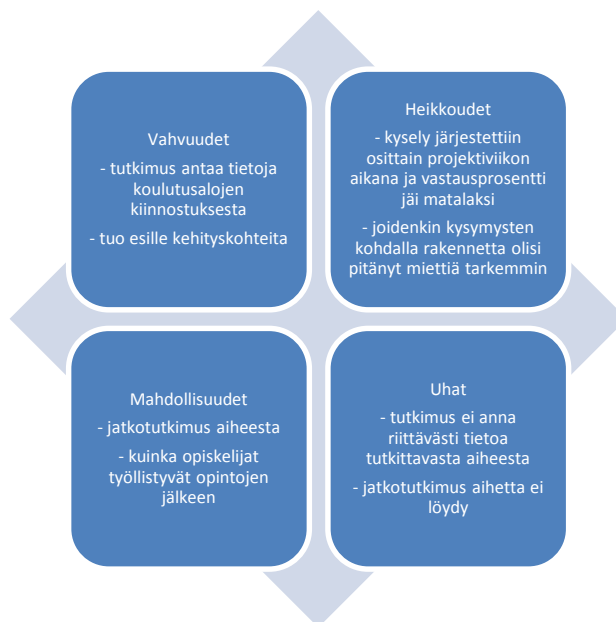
Vahvuudet
- tutkimus antaa tietoja koulutusalojen kiinnostuksesta
- tuo esille kehityskohteita

Heikkoudet
- kysely järjestettiin osittain projektiviikon aikana ja vastausprosentti jäi matalaksi
- joidenkin kysymysten kohdalla rakennetta olisi pitänyt miettiä tarkemmin

Mahdollisuudet
- jatkotutkimus aiheesta
- kuinka opiskelijat työllistyvät opintojen jälkeen

Uhat
- tutkimus ei anna riittävästi tietoa tutkittavasta aiheesta
- jatkotutkimus aihetta ei löydy